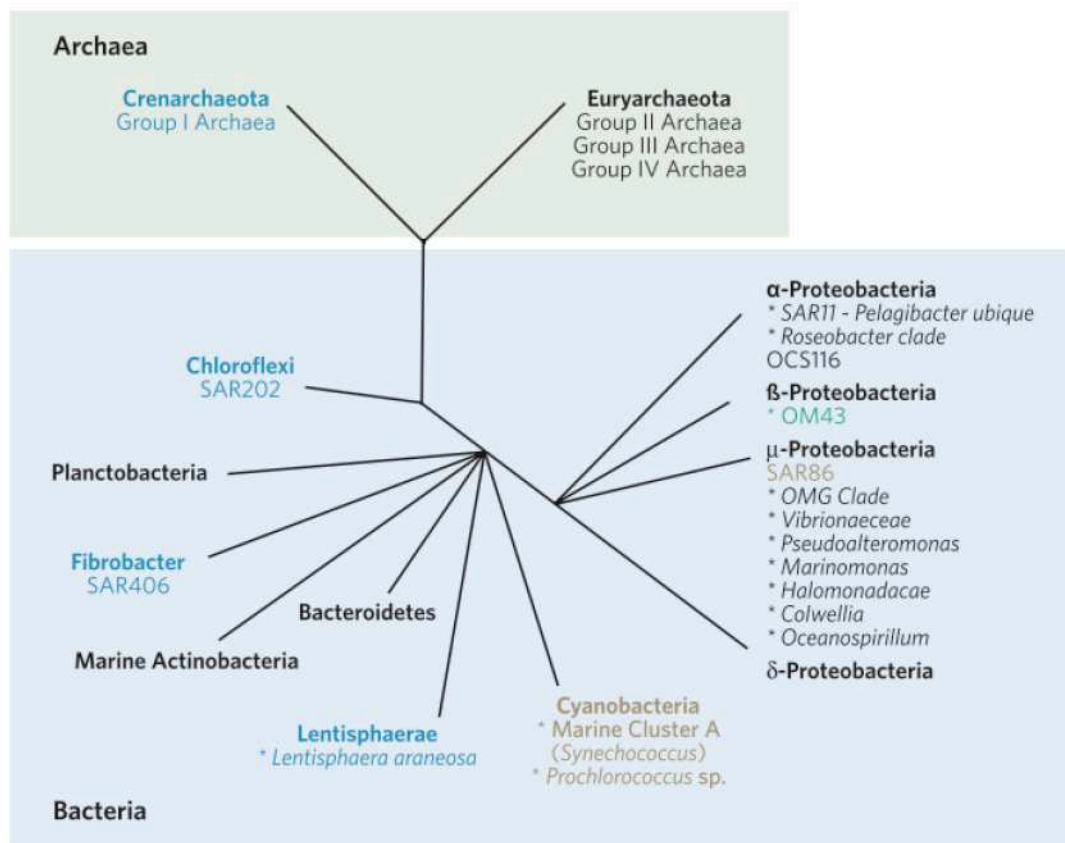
Archaea

Crenarchaeota
Group I Archaea

Euryarchaeota
Group II Archaea
Group III Archaea
Group IV Archaea

α-Proteobacteria
* SAR11 - Pelagibacter ubique
* Roseobacter clade
OCS116

ß-Proteobacteria
* OM43

μ-Proteobacteria
SAR86
* OMG Clade
* Vibrionaeceae
* Pseudoalteromonas
* Marinomonas
* Halomonadacae
* Colwellia
* Oceanospirillum

δ-Proteobacteria

Chloroflexi
SAR202

Planctobacteria

Fibrobacter
SAR406

Bacteroidetes

Marine Actinobacteria

Lentisphaerae
* Lentisphaera araneosa

Cyanobacteria
* Marine Cluster A
(Synechococcus)
* Prochlorococcus sp.

Bacteria